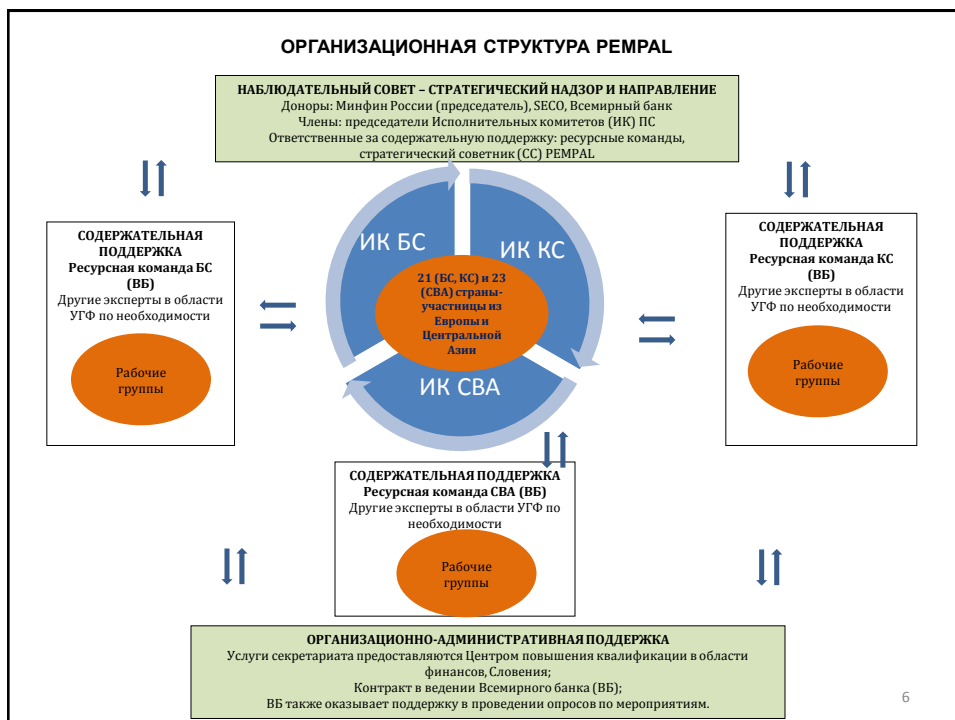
ОРГАНИЗАЦИОННАЯ СТРУКТУРА PEMPAL

НАБЛЮДАТЕЛЬНЫЙ СОВЕТ – СТРАТЕГИЧЕСКИЙ НАДЗОР И НАПРАВЛЕНИЕ
Доноры: Минфин России (председатель), SECO, Всемирный банк
Члены: председатели Исполнительных комитетов (ИК) ПС
Ответственные за содержательную поддержку: ресурсные команды, стратегический советник (СС) PEMPAL

СОДЕРЖАТЕЛЬНАЯ ПОДДЕРЖКА
Ресурсная команда БС (ВБ)
Другие эксперты в области УГФ по необходимости

Рабочие группы

ИК БС

ИК КС

ИК СВА

21 (БС, КС) и 23 (СВА) страны-участницы из Европы и Центральной Азии

СОДЕРЖАТЕЛЬНАЯ ПОДДЕРЖКА
Ресурсная команда КС (ВБ)
Другие эксперты в области УГФ по необходимости

Рабочие группы

СОДЕРЖАТЕЛЬНАЯ ПОДДЕРЖКА
Ресурсная команда СВА (ВБ)
Другие эксперты в области УГФ по необходимости

Рабочие группы

ОРГАНИЗАЦИОННО-АДМИНИСТРАТИВНАЯ ПОДДЕРЖКА
Услуги секретариата предоставляются Центром повышения квалификации в области финансов, Словения;
Контракт в ведении Всемирного банка (ВБ);
ВБ также оказывает поддержку в проведении опросов по мероприятиям.

6